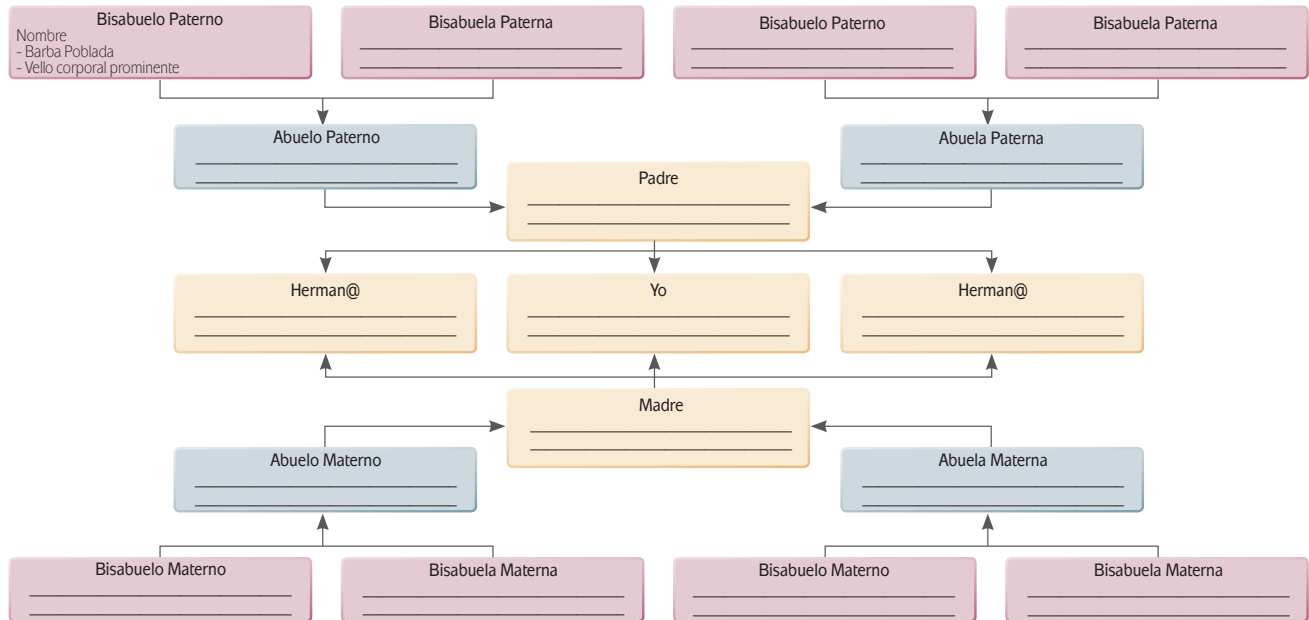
Bisabuelo Paterno
Nombre
- Barba Poblada
- Vello corporal prominente

Bisabuela Paterna
________________
________________

Bisabuelo Paterno
________________
________________

Bisabuela Paterna
________________
________________

Abuelo Paterno
________________
________________

Abuela Paterna
________________
________________

Padre
________________
________________

Herman@
________________
________________

Yo
________________
________________

Herman@
________________
________________

Madre
________________
________________

Abuelo Materno
________________
________________

Abuela Materna
________________
________________

Bisabuelo Materno
________________
________________

Bisabuela Materna
________________
________________

Bisabuelo Materno
________________
________________

Bisabuela Materna
________________
________________